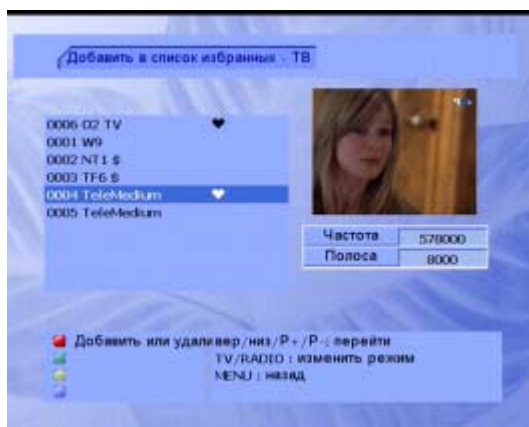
Добавить в список избранных - ТВ

0006 O2 TV
0001 W9
0002 NT1 $
0003 TF6 $
0004 TeleMedium
0005 TeleMedium

| Частота | 578000 |
|---|---|
| Полоса | 8000 |

Добавить или удаливерх/низ/P+/P-: перейти
TV/RADIO : изменить режим
MENU : назад